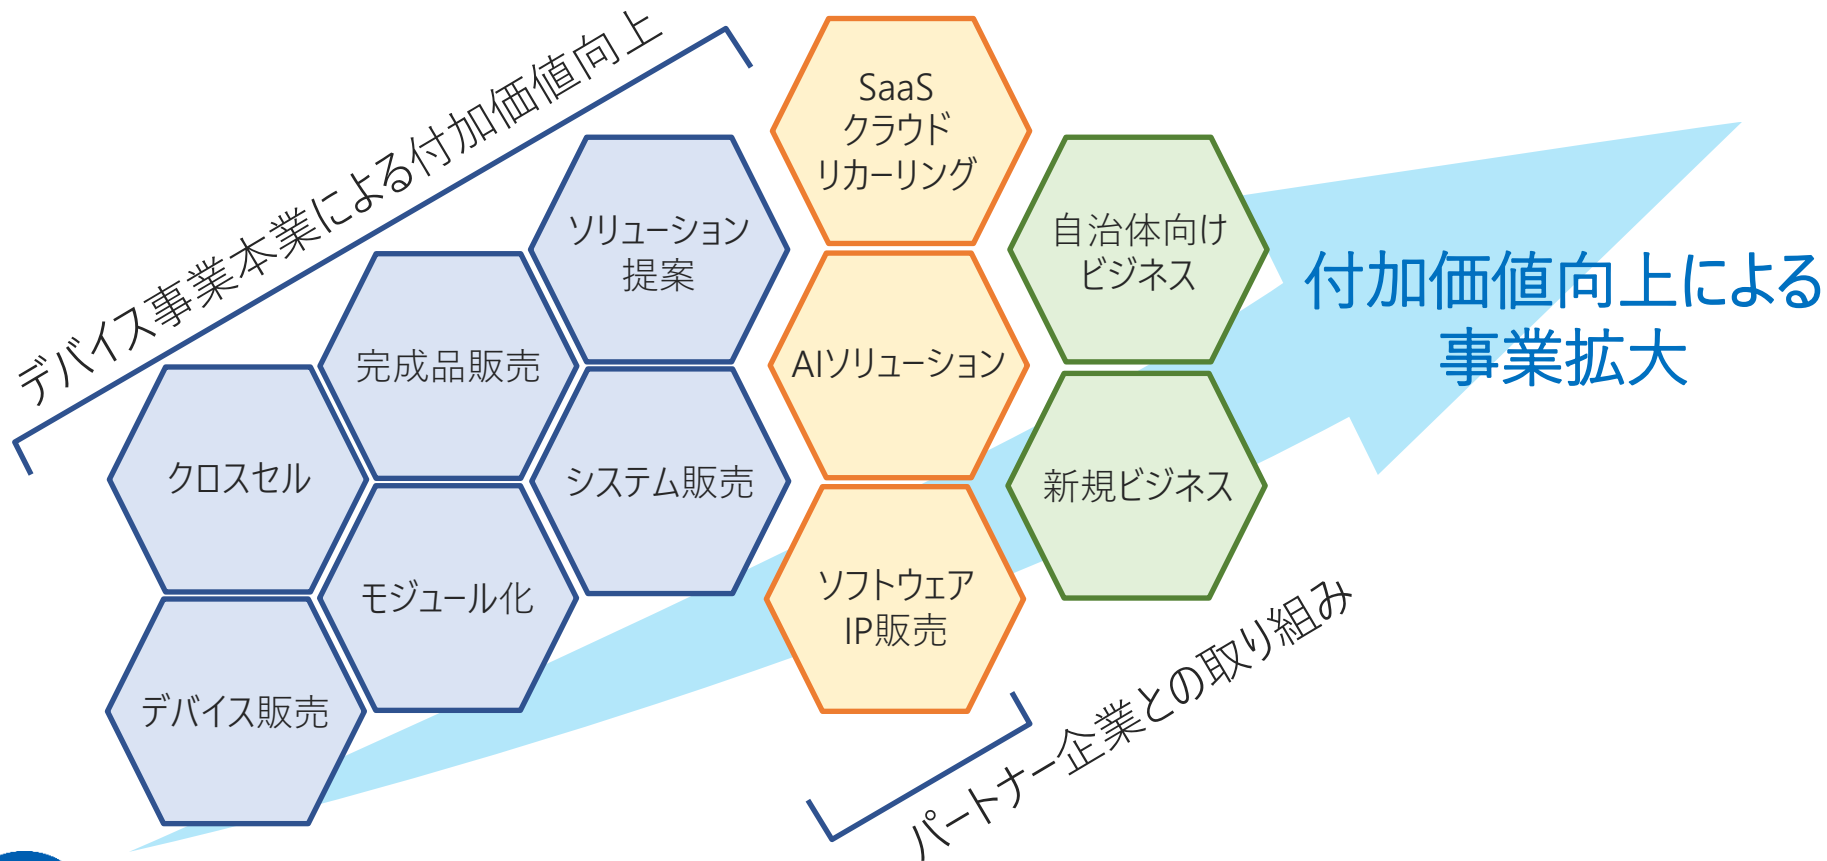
デバイス事業本業による付加価値向上

クロスセル

デバイス販売

完成品販売

モジュール化

ソリューション提案

システム販売

SaaS
クラウド
リカーリング

AIソリューション

ソフトウェア
IP販売

自治体向け
ビジネス

新規ビジネス

付加価値向上による
事業拡大

パートナー企業との取り組み